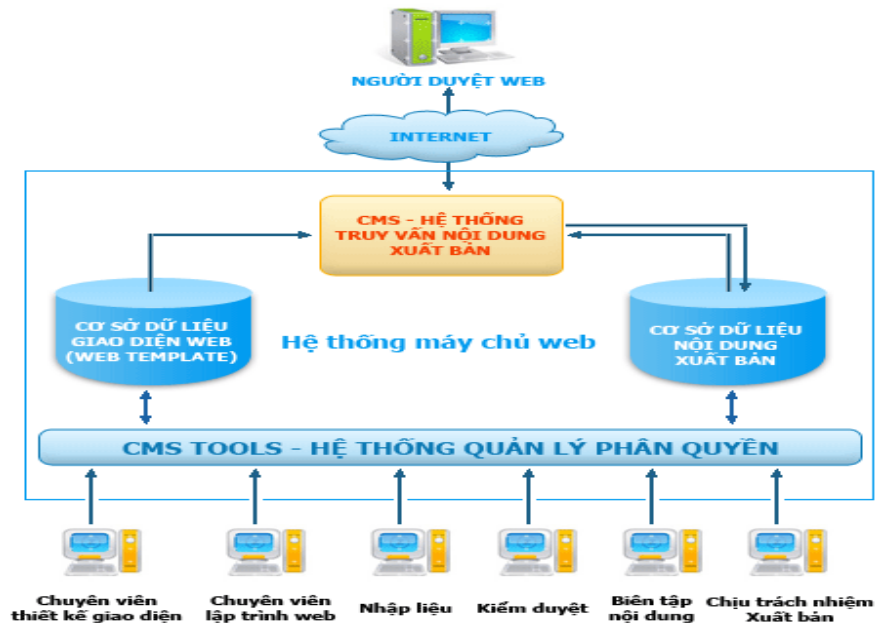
NGƯỜI DUYỆT WEB

INTERNET

CMS - HỆ THỐNG TRUY VẤN NỘI DUNG XUẤT BẢN

CƠ SỞ DỮ LIỆU GIAO DIỆN WEB (WEB TEMPLATE)

Hệ thống máy chủ web

CƠ SỞ DỮ LIỆU NỘI DUNG XUẤT BẢN

CMS TOOLS - HỆ THỐNG QUẢN LÝ PHÂN QUYỀN

Chuyên viên thiết kế giao diện

Chuyên viên lập trình web

Nhập liệu

Kiểm duyệt

Biên tập nội dung

Chịu trách nhiệm Xuất bản